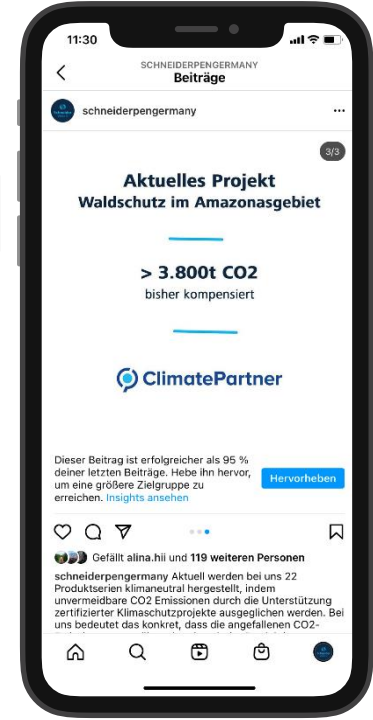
11:30

SCHNEIDERPENGERMANY
Beiträge

schneiderpengermany

3/3

Aktuelles Projekt
Waldschutz im Amazonasgebiet

> 3.800t CO2
bisher kompensiert

ClimatePartner

Dieser Beitrag ist erfolgreicher als 95 % deiner letzten Beiträge. Hebe ihn hervor, um eine größere Zielgruppe zu erreichen. Insights ansehen

Hervorheben

Gefällt alina.hii und 119 weiteren Personen

schneiderpengermany Aktuell werden bei uns 22 Produktserien klimaneutral hergestellt, indem unvermeidbare CO2 Emissionen durch die Unterstützung zertifizierter Klimaschutzprojekte ausgeglichen werden. Bei uns bedeutet das konkret, dass die angefallenen CO2-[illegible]